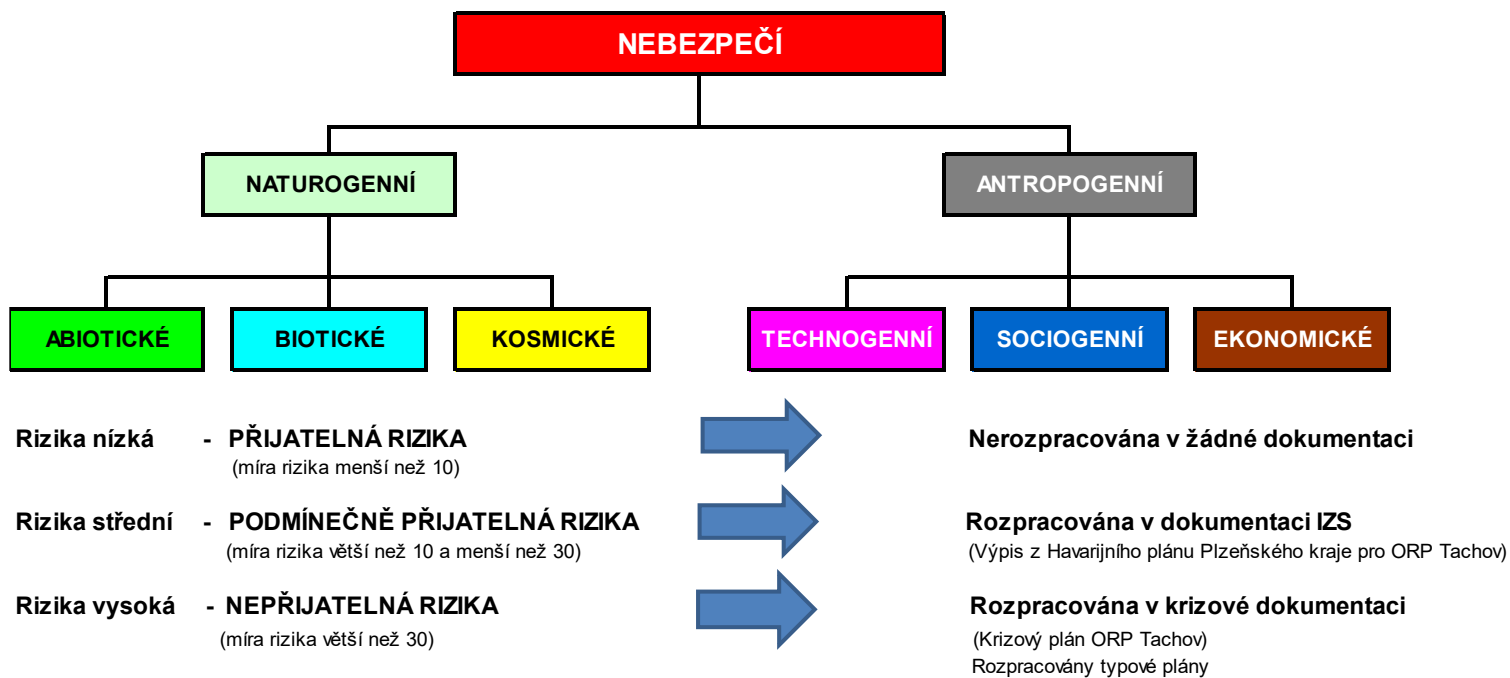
NEBEZPEČÍ

NATUROGENNÍ

ANTROPOGENNÍ

ABIOTICKÉ

BIOTICKÉ

KOSMICKÉ

TECHNOGENNÍ

SOCIOGENNÍ

EKONOMICKÉ

Rizika nízká - PŘIJATELNÁ RIZIKA
(míra rizika menší než 10)

Nerozpracována v žádné dokumentaci

Rizika střední - PODMÍNEČNĚ PŘIJATELNÁ RIZIKA
(míra rizika větší než 10 a menší než 30)

Rozpracována v dokumentaci IZS
(Výpis z Havarijního plánu Plzeňského kraje pro ORP Tachov)

Rizika vysoká - NEPŘIJATELNÁ RIZIKA
(míra rizika větší než 30)

Rozpracována v krizové dokumentaci
(Krizový plán ORP Tachov)
Rozpracovány typové plány